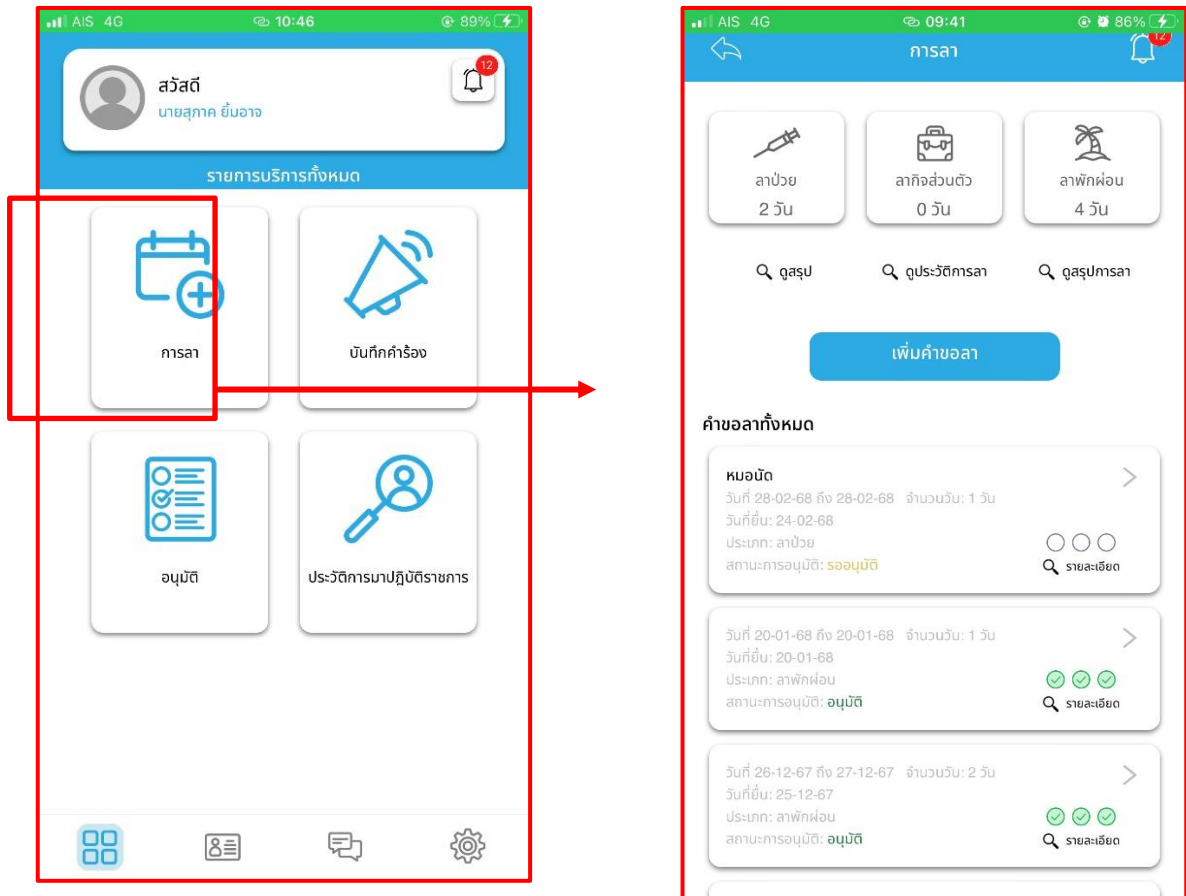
AIS 4G 10:46 89%

สวัสดี
นายสุภาค ยิ้มอาจ

12

รายการบริการทั้งหมด

การลา

บันทึกคำร้อง

อนุมัติ

ประวัติการมาปฏิบัติราชการ

AIS 4G 09:41 86%

การลา

12

ลาป่วย
2 วัน

ลากิจส่วนตัว
0 วัน

ลาพักผ่อน
4 วัน

ดูสรุป

ดูประวัติการลา

ดูสรุปการลา

เพิ่มคำขอลา

คำขอลาทั้งหมด

หมอนัด
วันที่ 28-02-68 ถึง 28-02-68 จำนวนวัน: 1 วัน
วันที่ยื่น: 24-02-68
ประเภท: ลาป่วย
สถานะการอนุมัติ: รออนุมัติ
รายละเอียด

วันที่ 20-01-68 ถึง 20-01-68 จำนวนวัน: 1 วัน
วันที่ยื่น: 20-01-68
ประเภท: ลาพักผ่อน
สถานะการอนุมัติ: อนุมัติ
รายละเอียด

วันที่ 26-12-67 ถึง 27-12-67 จำนวนวัน: 2 วัน
วันที่ยื่น: 25-12-67
ประเภท: ลาพักผ่อน
สถานะการอนุมัติ: อนุมัติ
รายละเอียด